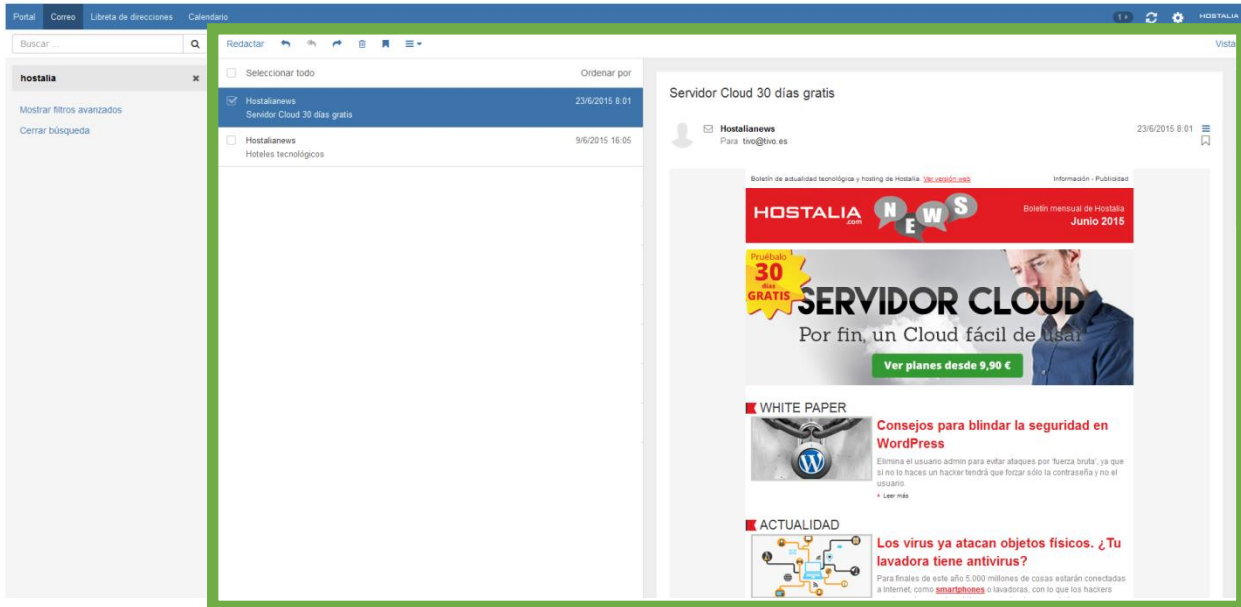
Portal Correo Libreta de direcciones Calendario

1 HOSTALIA

Buscar ...

hostalia ×

Mostrar filtros avanzados
Cerrar búsqueda

Redactar

Vista

Seleccionar todo

Ordenar por

Hostalianews 23/6/2015 8:01
Servidor Cloud 30 días gratis

Hostalianews 9/6/2015 16:05
Hoteles tecnológicos

Servidor Cloud 30 días gratis

Hostalianews
Para tivo@tivo.es

23/6/2015 8:01

Boletín de actualidad tecnológica y hosting de Hostalia. Ver versión web

Información - Publicidad

HOSTALIA .com NEWS

Boletín mensual de Hostalia
Junio 2015

Pruébalo 30 días GRATIS

SERVIDOR CLOUD

Por fin, un Cloud fácil de usar

Ver planes desde 9,90 €

WHITE PAPER

Consejos para blindar la seguridad en WordPress

Elimina el usuario admin para evitar ataques por 'fuerza bruta', ya que si no lo haces un hacker tendrá que forzar sólo la contraseña y no el usuario.

Leer más

ACTUALIDAD

Los virus ya atacan objetos físicos. ¿Tu lavadora tiene antivirus?

Para finales de este año 5.000 millones de cosas estarán conectadas a Internet, como smartphones o lavadoras, con lo que los hackers